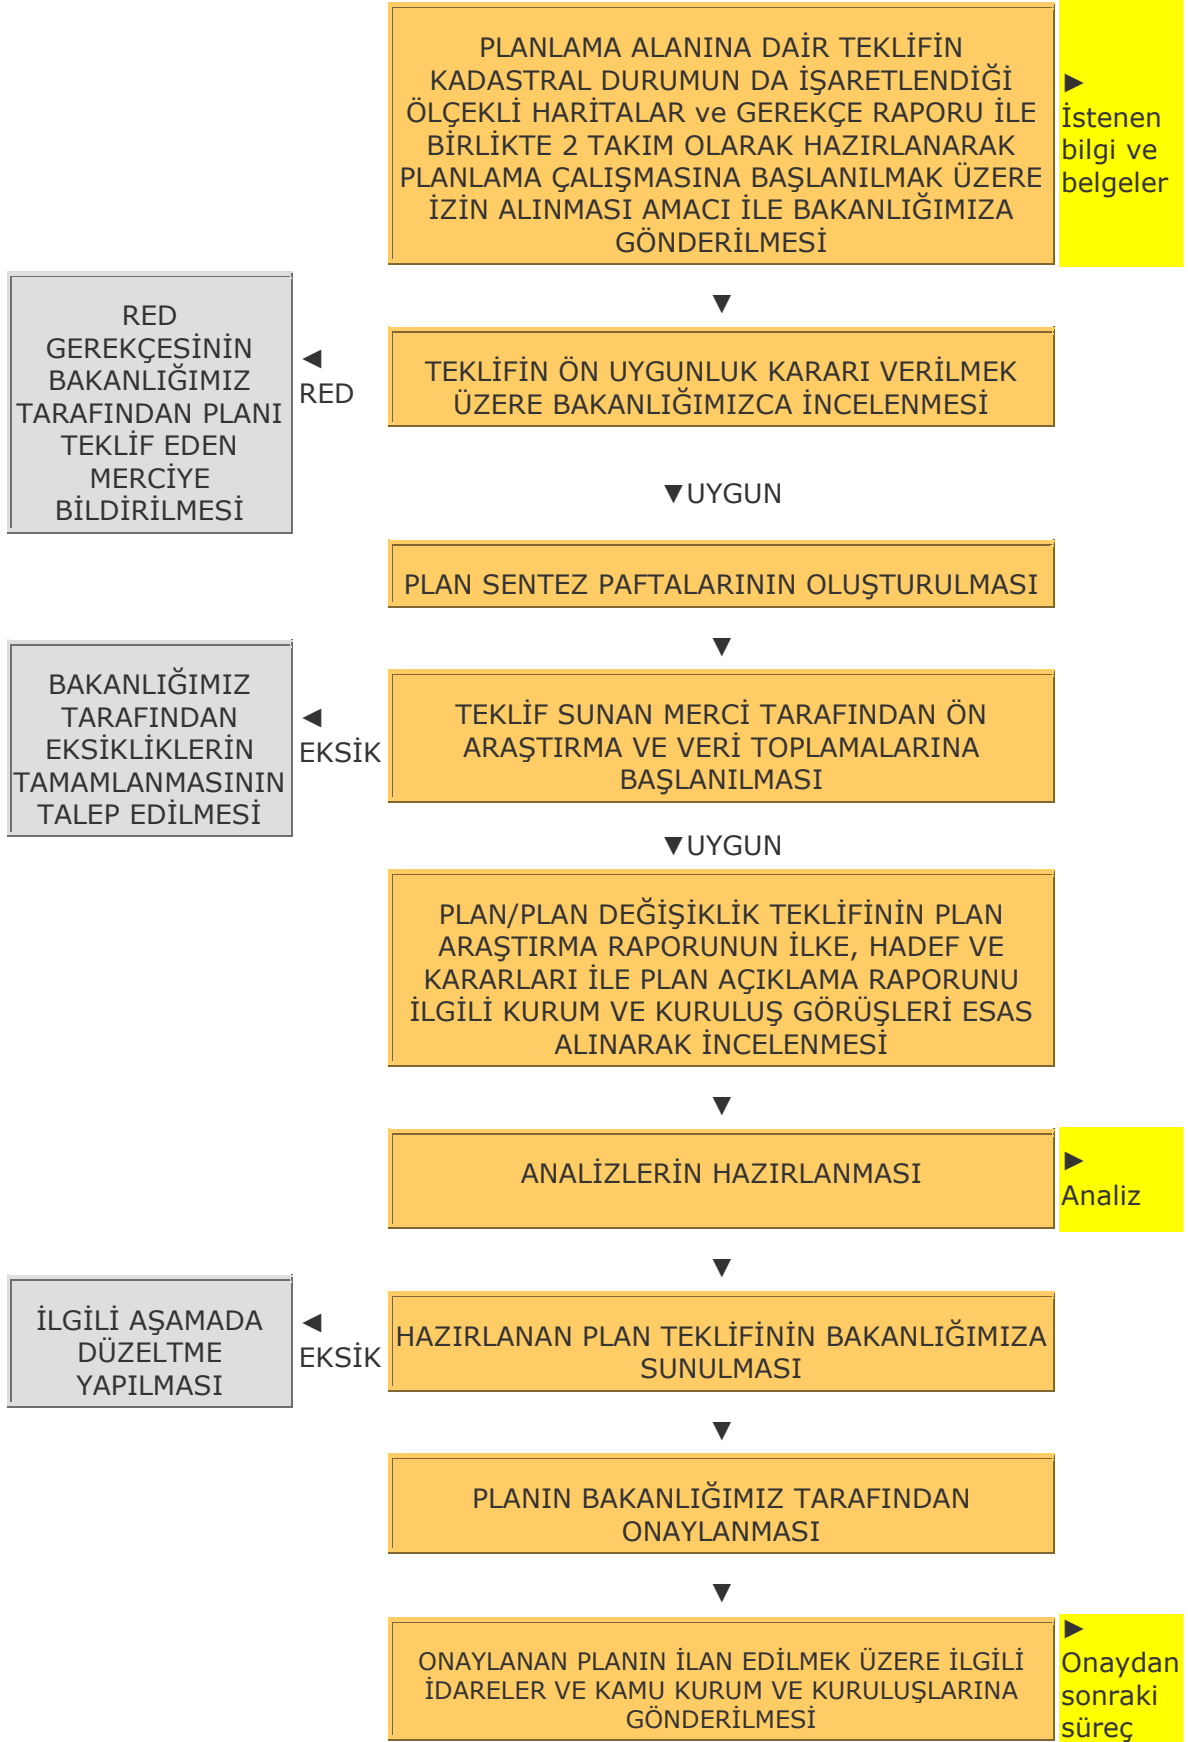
PLANLAMA ALANINA DAİR TEKLİFİN KADASTRAL DURUMUN DA İŞARETLENDİĞİ ÖLÇEKLİ HARİTALAR ve GEREKÇE RAPORU İLE BİRLİKTE 2 TAKIM OLARAK HAZIRLANARAK PLANLAMA ÇALIŞMASINA BAŞLANILMAK ÜZERE İZİN ALINMASI AMACI İLE BAKANLIĞIMIZA GÖNDERİLMESİ

► İstenen bilgi ve belgeler

▼

RED GEREKÇESİNİN BAKANLIĞIMIZ TARAFINDAN PLANI TEKLİF EDEN MERCİYE BİLDİRİLMESİ

◄ RED

TEKLİFİN ÖN UYGUNLUK KARARI VERİLMEK ÜZERE BAKANLIĞIMIZCA İNCELENMESİ

▼UYGUN

PLAN SENTEZ PAFTALARININ OLUŞTURULMASI

▼

BAKANLIĞIMIZ TARAFINDAN EKSİKLİKLERİN TAMAMLANMASININ TALEP EDİLMESİ

◄ EKSİK

TEKLİF SUNAN MERCİ TARAFINDAN ÖN ARAŞTIRMA VE VERİ TOPLAMALARINA BAŞLANILMASI

▼UYGUN

PLAN/PLAN DEĞİŞİKLİK TEKLİFİNİN PLAN ARAŞTIRMA RAPORUNUN İLKE, HADEF VE KARARLARI İLE PLAN AÇIKLAMA RAPORUNU İLGİLİ KURUM VE KURULUŞ GÖRÜŞLERİ ESAS ALINARAK İNCELENMESİ

▼

ANALİZLERİN HAZIRLANMASI

► Analiz

▼

İLGİLİ AŞAMADA DÜZELTME YAPILMASI

◄ EKSİK

HAZIRLANAN PLAN TEKLİFİNİN BAKANLIĞIMIZA SUNULMASI

▼

PLANIN BAKANLIĞIMIZ TARAFINDAN ONAYLANMASI

▼

ONAYLANAN PLANIN İLAN EDİLMEK ÜZERE İLGİLİ İDARELER VE KAMU KURUM VE KURULUŞLARINA GÖNDERİLMESİ

► Onaydan sonraki süreç